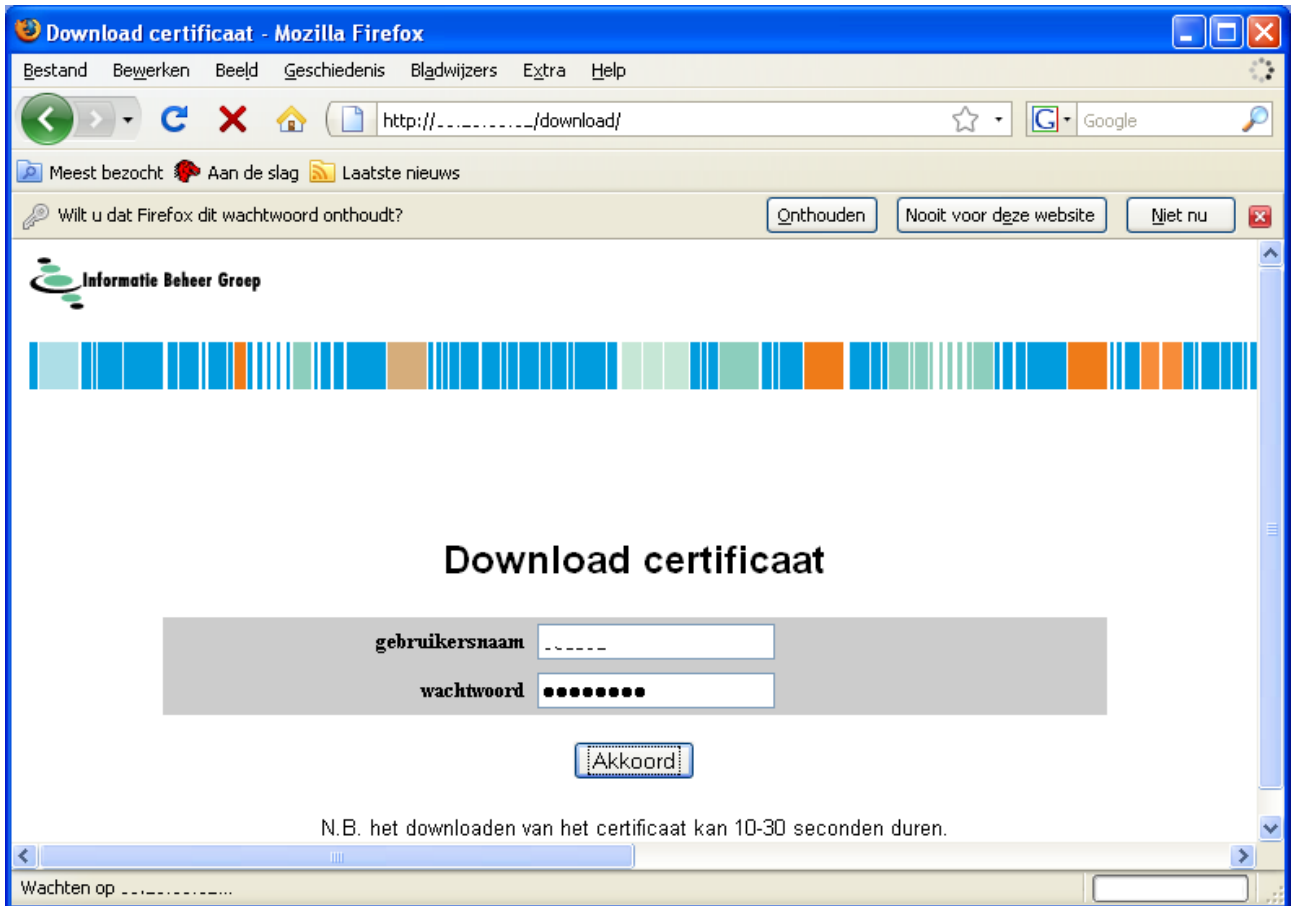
Download certificaat - Mozilla Firefox

Bestand Bewerken Beeld Geschiedenis Bladwijzers Extra Help

http://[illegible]/download/

Google

Meest bezocht Aan de slag Laatste nieuws

Wilt u dat Firefox dit wachtwoord onthoudt?

Onthouden Nooit voor deze website Niet nu

Informatie Beheer Groep

Download certificaat

| gebruikersnaam | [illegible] |
|---|---|
| wachtwoord | •••••••• |

Akkoord

N.B. het downloaden van het certificaat kan 10-30 seconden duren.

Wachten op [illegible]...